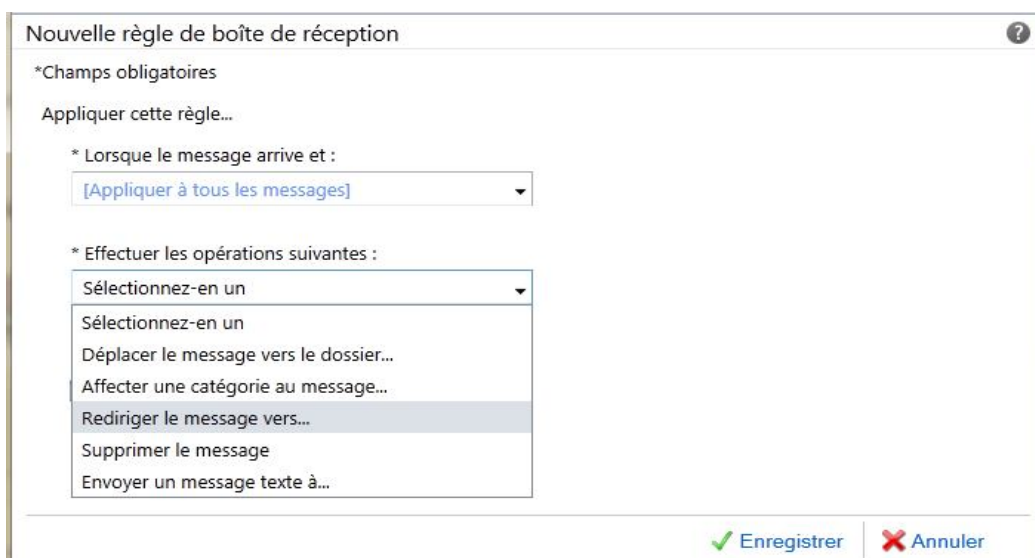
Nouvelle règle de boîte de réception

*Champs obligatoires

Appliquer cette règle...

* Lorsque le message arrive et :

[Appliquer à tous les messages]

* Effectuer les opérations suivantes :

Sélectionnez-en un

Sélectionnez-en un
Déplacer le message vers le dossier...
Affecter une catégorie au message...
Rediriger le message vers...
Supprimer le message
Envoyer un message texte à...

Enregistrer Annuler